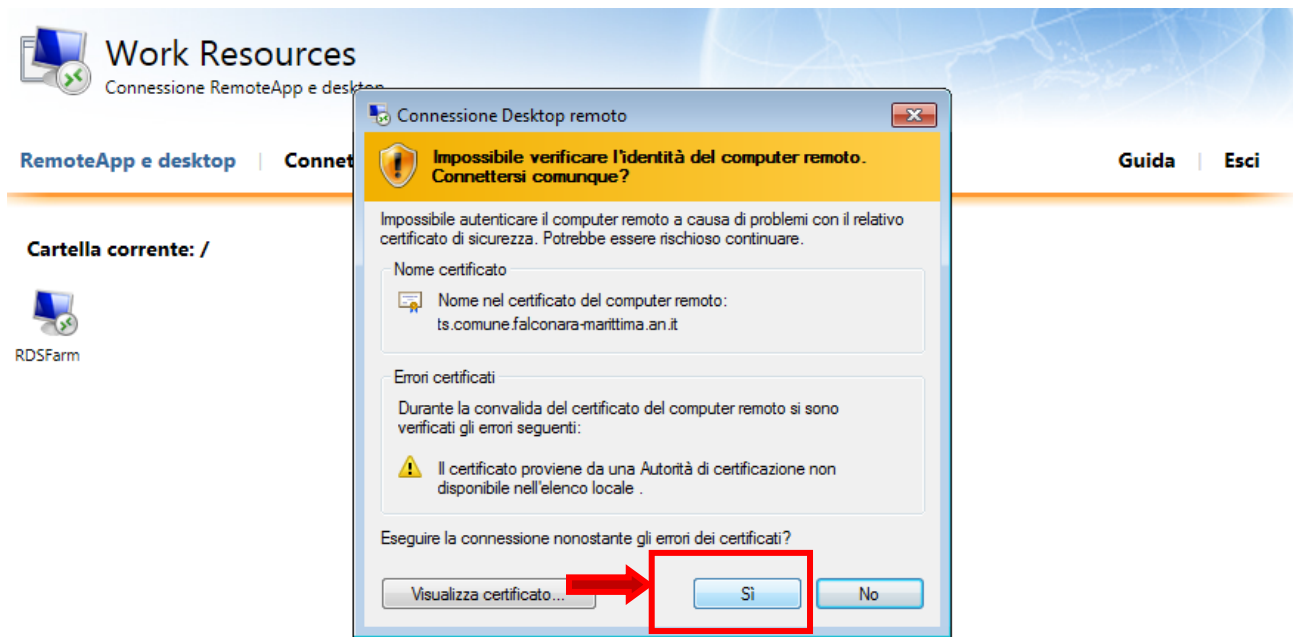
Work Resources
Connessione RemoteApp e desktop

RemoteApp e desktop | Connet

Guida | Esci

Cartella corrente: /

RDSFarm

Connessione Desktop remoto

Impossibile verificare l'identità del computer remoto. Connettersi comunque?

Impossibile autenticare il computer remoto a causa di problemi con il relativo certificato di sicurezza. Potrebbe essere rischioso continuare.

Nome certificato

Nome nel certificato del computer remoto:
ts.comune.falconara-marittima.an.it

Errori certificati

Durante la convalida del certificato del computer remoto si sono verificati gli errori seguenti:

Il certificato proviene da una Autorità di certificazione non disponibile nell'elenco locale .

Eseguire la connessione nonostante gli errori dei certificati?

Visualizza certificato...

Sì

No